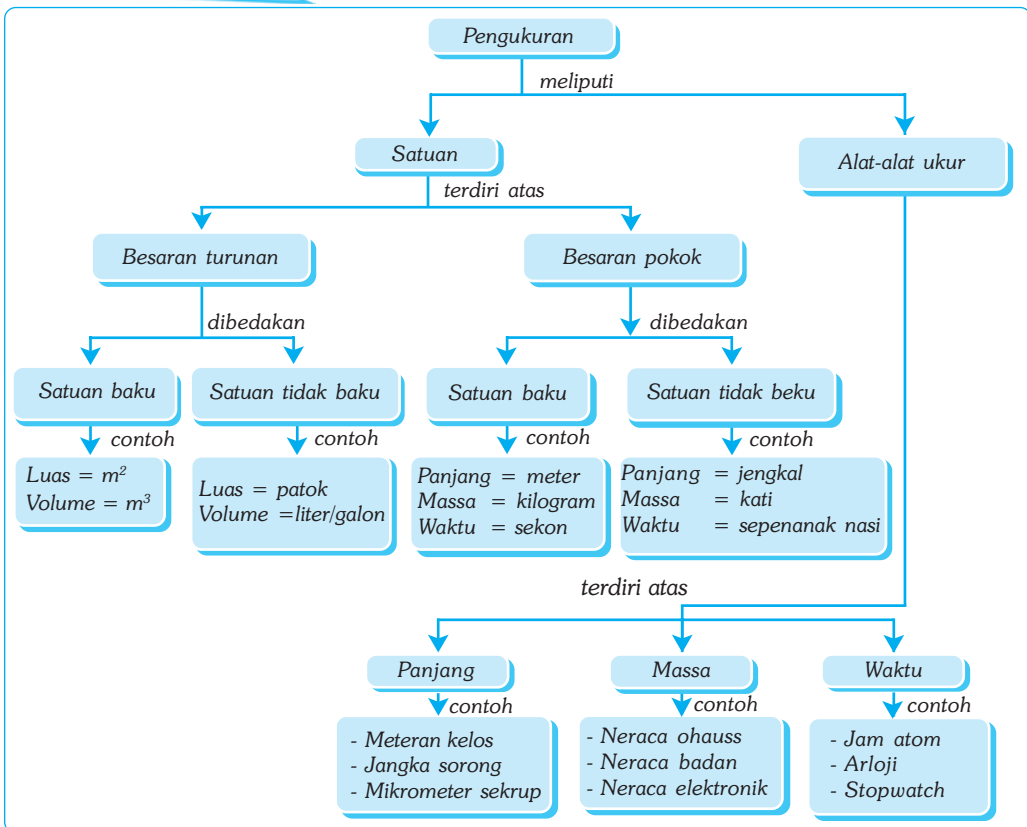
Pengukuran

meliputi

Satuan

Alat-alat ukur

terdiri atas

Besaran turunan

Besaran pokok

dibedakan

dibedakan

Satuan baku

Satuan tidak baku

Satuan baku

Satuan tidak beku

contoh

contoh

contoh

contoh

Luas = $m^2$
Volume = $m^3$

Luas = patok
Volume =liter/galon

Panjang = meter
Massa = kilogram
Waktu = sekon

Panjang = jengkal
Massa = kati
Waktu = sepenanak nasi

terdiri atas

Panjang

Massa

Waktu

contoh

contoh

contoh

- Meteran kelos
- Jangka sorong
- Mikrometer sekrup

- Neraca ohauss
- Neraca badan
- Neraca elektronik

- Jam atom
- Arloji
- Stopwatch